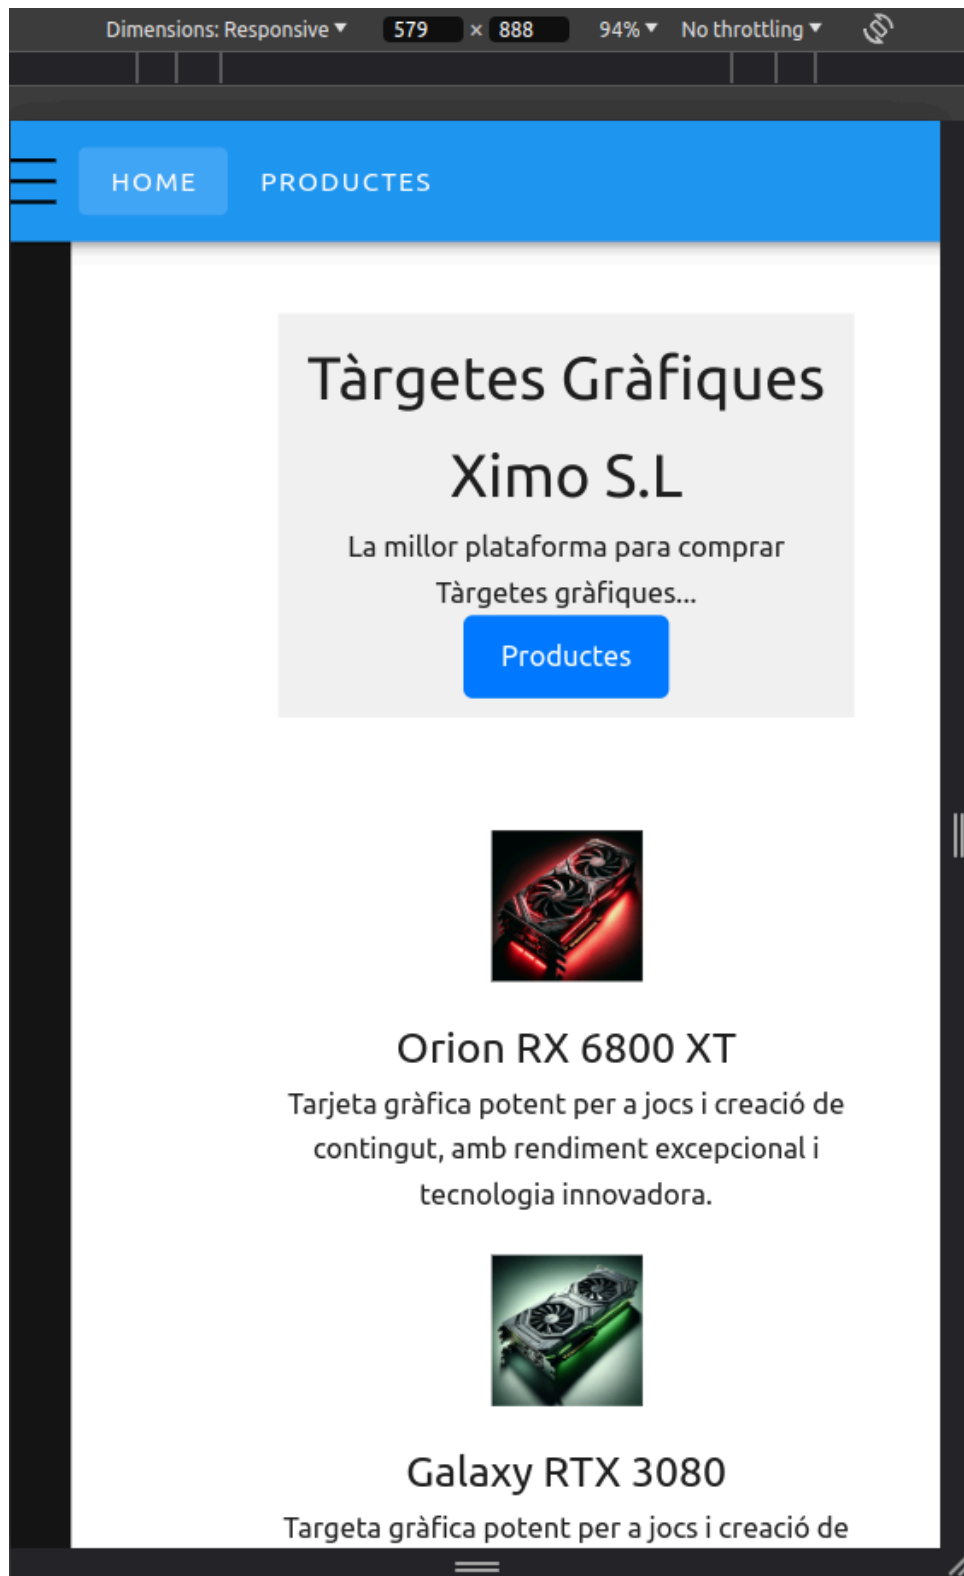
Dimensions: Responsive ▾ 579 × 888 94% ▾ No throttling ▾

HOME PRODUCTES

Tàrgetes Gràfiques Ximo S.L

La millor plataforma para comprar Tàrgetes gràfiques...

Productes

Orion RX 6800 XT

Tarjeta gràfica potent per a jocs i creació de contingut, amb rendiment excepcional i tecnologia innovadora.

Galaxy RTX 3080

Targeta gràfica potent per a jocs i creació de